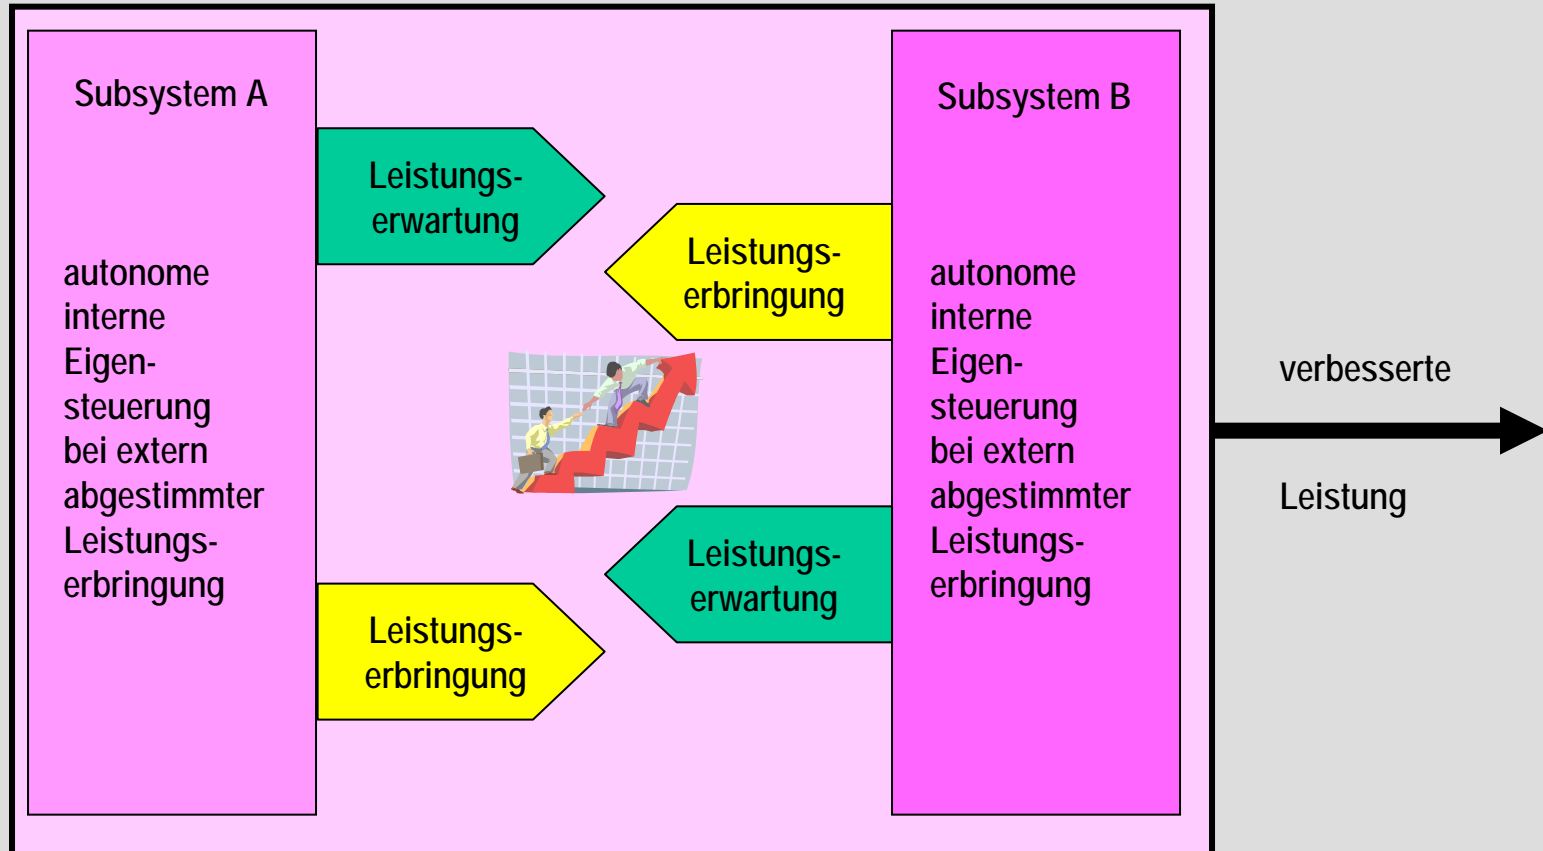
Subsystem A

autonome interne Eigensteuerung bei extern abgestimmter Leistungserbringung

Leistungserwartung

Leistungserbringung

Leistungserbringung

Leistungserwartung

Subsystem B

autonome interne Eigensteuerung bei extern abgestimmter Leistungserbringung

verbesserte

Leistung